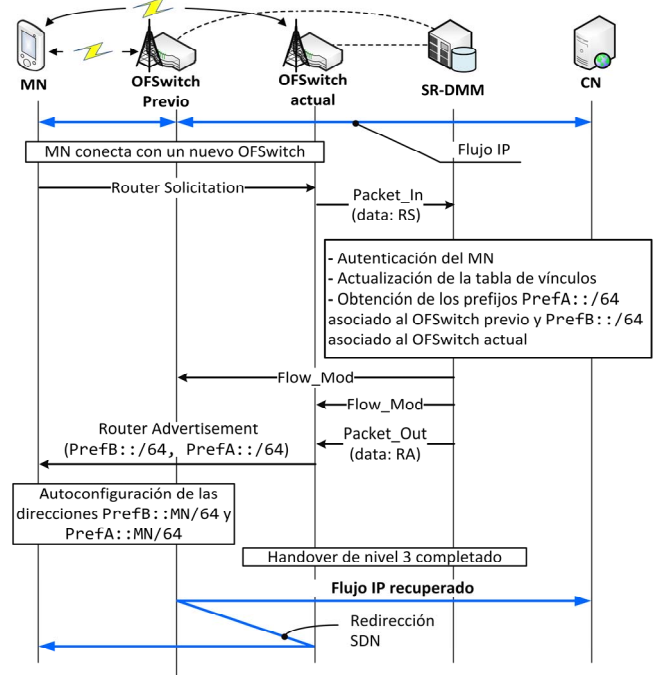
MN

OFSwitch Previo

OFSwitch actual

SR-DMM

CN

MN conecta con un nuevo OFSwitch

Flujo IP

Router Solicitation

Packet_In (data: RS)

- Autenticación del MN
- Actualización de la tabla de vínculos
- Obtención de los prefijos PrefA::/64 asociado al OFSwitch previo y PrefB::/64 asociado al OFSwitch actual

Flow_Mod

Flow_Mod

Router Advertisement (PrefB::/64, PrefA::/64)

Packet_Out (data: RA)

Autoconfiguración de las direcciones PrefB::MN/64 y PrefA::MN/64

Handover de nivel 3 completado

Flujo IP recuperado

Redirección SDN